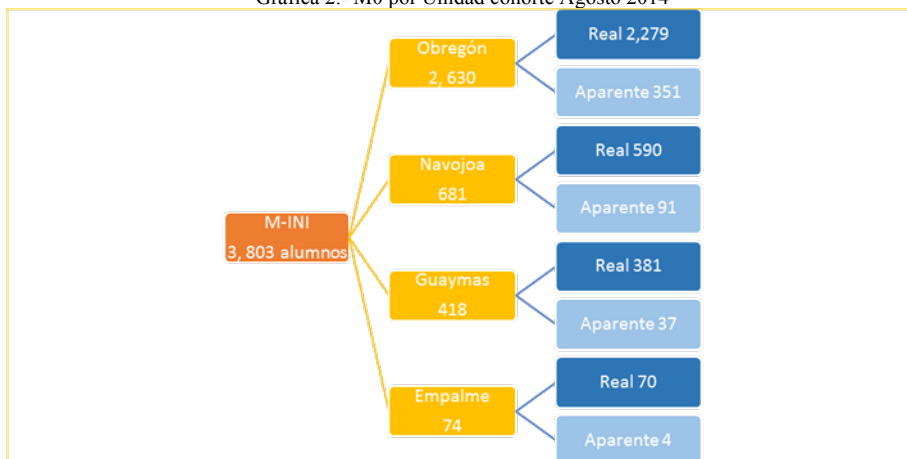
Gráfica 2. M0 por Unidad cohorte Agosto 2014

M-INI
3, 803 alumnos

Obregón
2, 630

Real 2,279

Aparente 351

Navojoa
681

Real 590

Aparente 91

Guaymas
418

Real 381

Aparente 37

Empalme
74

Real 70

Aparente 4